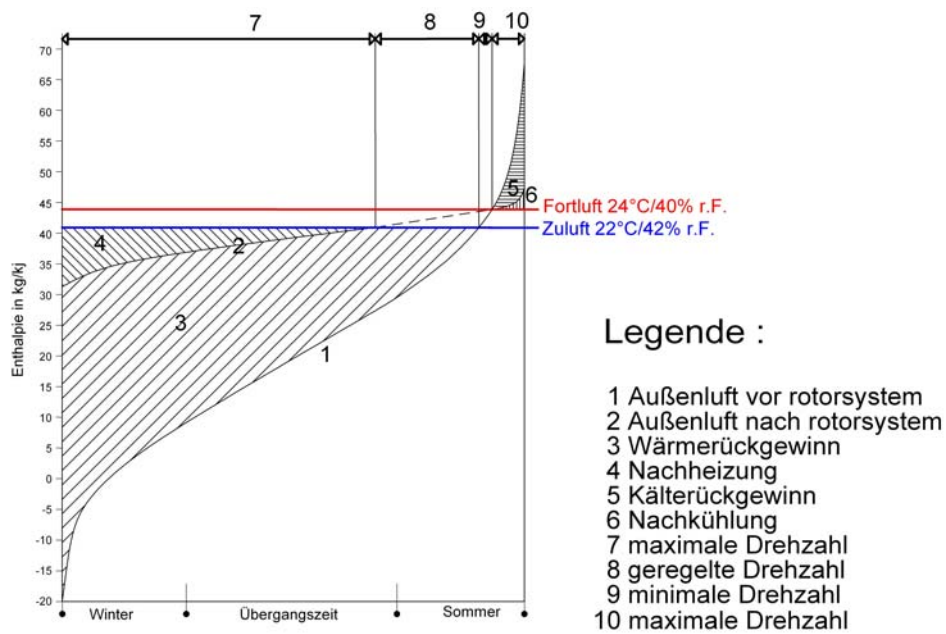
7
8
9
10

70
65
60
55
50
45
40
35
30
25
20
15
10
5
0
-5
-10
-15
-20

Enthalpie in kg/kj

5
6
Fortluft 24°C/40% r.F.
4
2
Zuluft 22°C/42% r.F.
3
1

Winter
Übergangszeit
Sommer

Legende :

1 Außenluft vor rotorsystem
2 Außenluft nach rotorsystem
3 Wärmerückgewinn
4 Nachheizung
5 Kälterückgewinn
6 Nachkühlung
7 maximale Drehzahl
8 geregelte Drehzahl
9 minimale Drehzahl
10 maximale Drehzahl